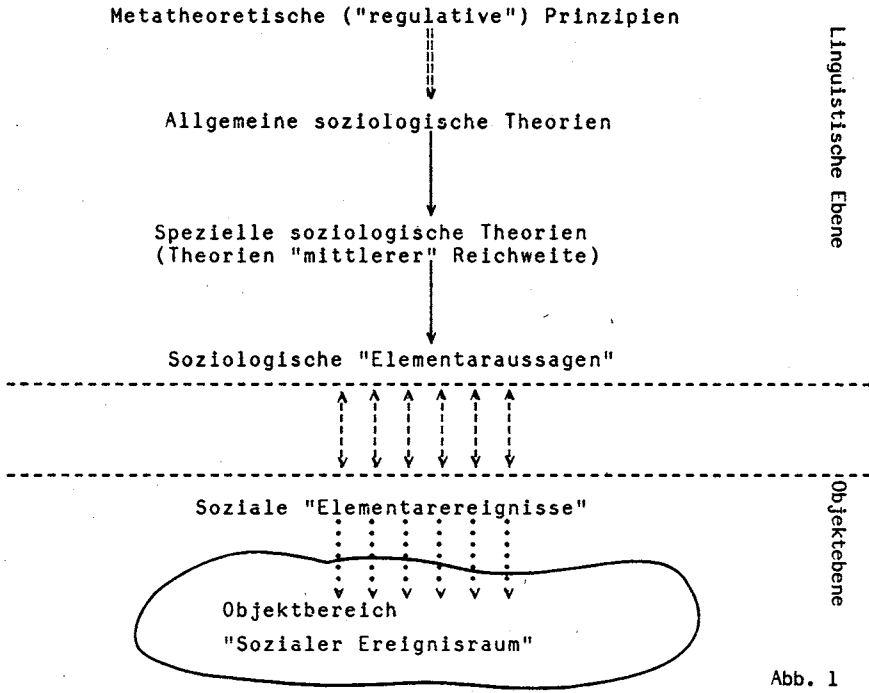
Metatheoretische ("regulative") Prinzipien

Allgemeine soziologische Theorien

Spezielle soziologische Theorien
(Theorien "mittlerer" Reichweite)

Soziologische "Elementaraussagen"

Linguistische Ebene

Soziale "Elementarereignisse"

Objektbereich
"Sozialer Ereignisraum"

Objektebene

Abb. 1